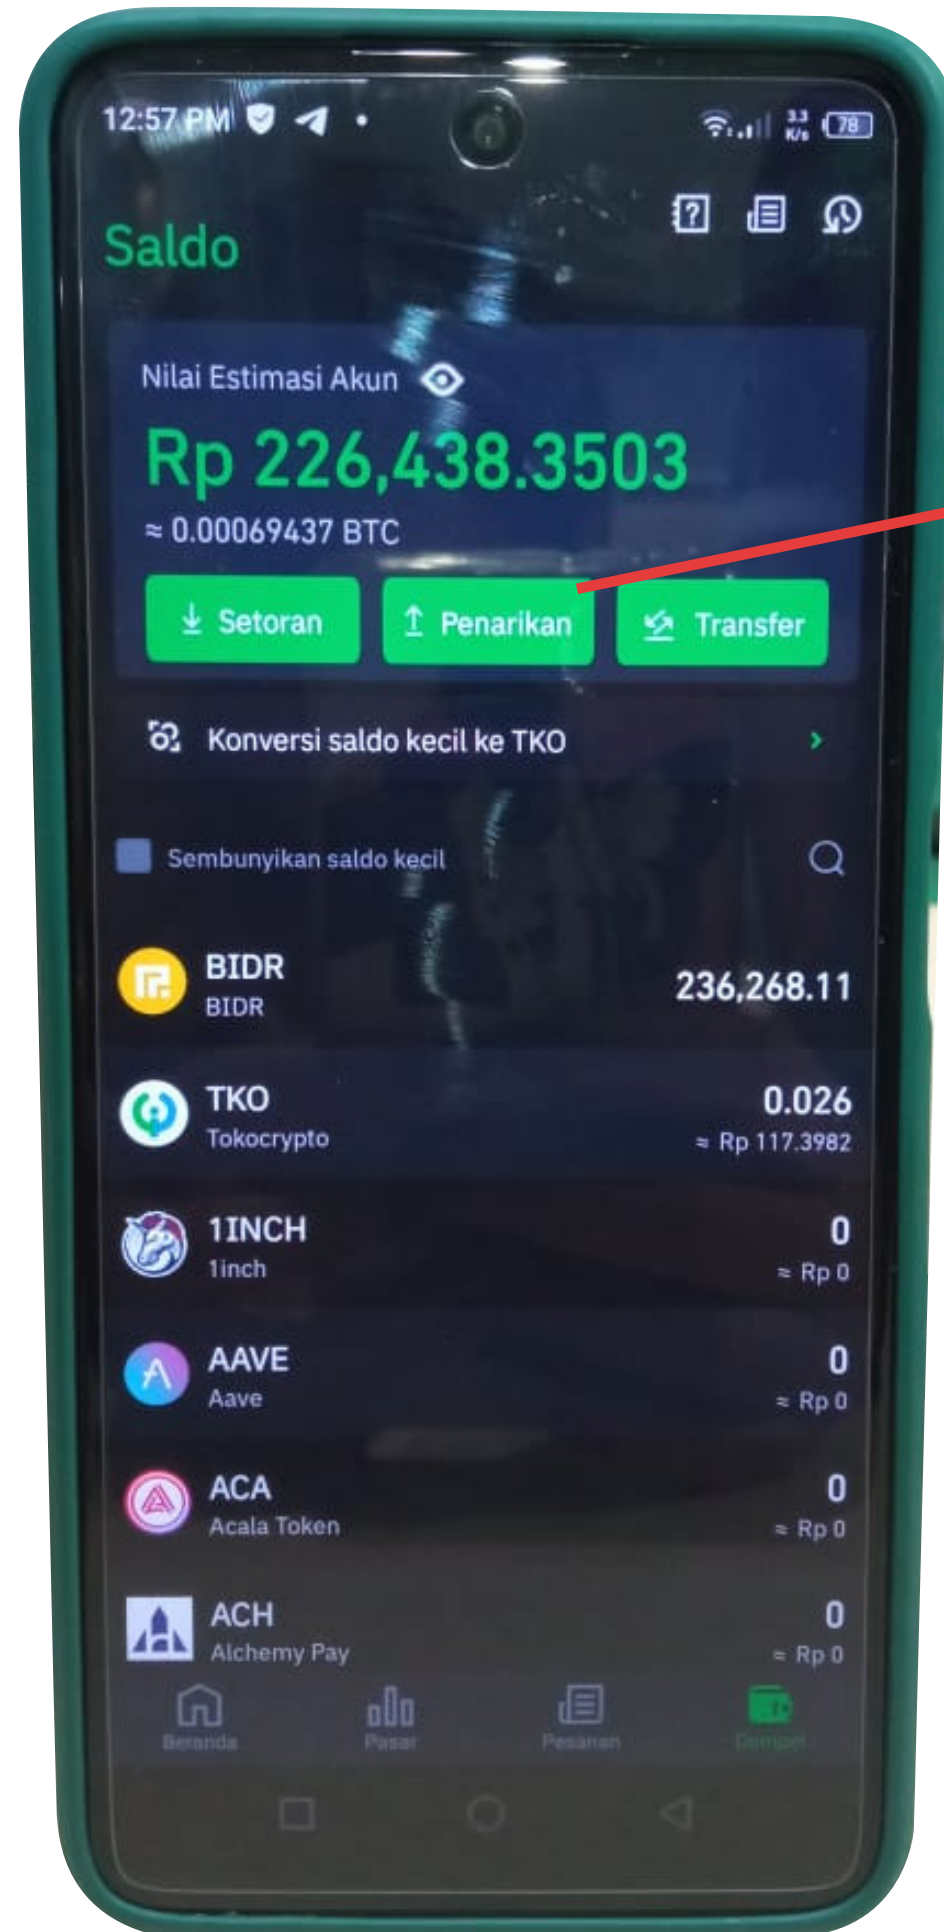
12:57 PM

3.3 K/s 78

Saldo

Nilai Estimasi Akun

Rp 226,438.3503

≈ 0.00069437 BTC

Setoran

Penarikan

Transfer

Konversi saldo kecil ke TKO

Sembunyikan saldo kecil

BIDR
BIDR
236,268.11

TKO
Tokocrypto
0.026
≈ Rp 117.3982

1INCH
1inch
0
≈ Rp 0

AAVE
Aave
0
≈ Rp 0

ACA
Acala Token
0
≈ Rp 0

ACH
Alchemy Pay
0
≈ Rp 0

Beranda

Pasar

Pesanan

Dompet